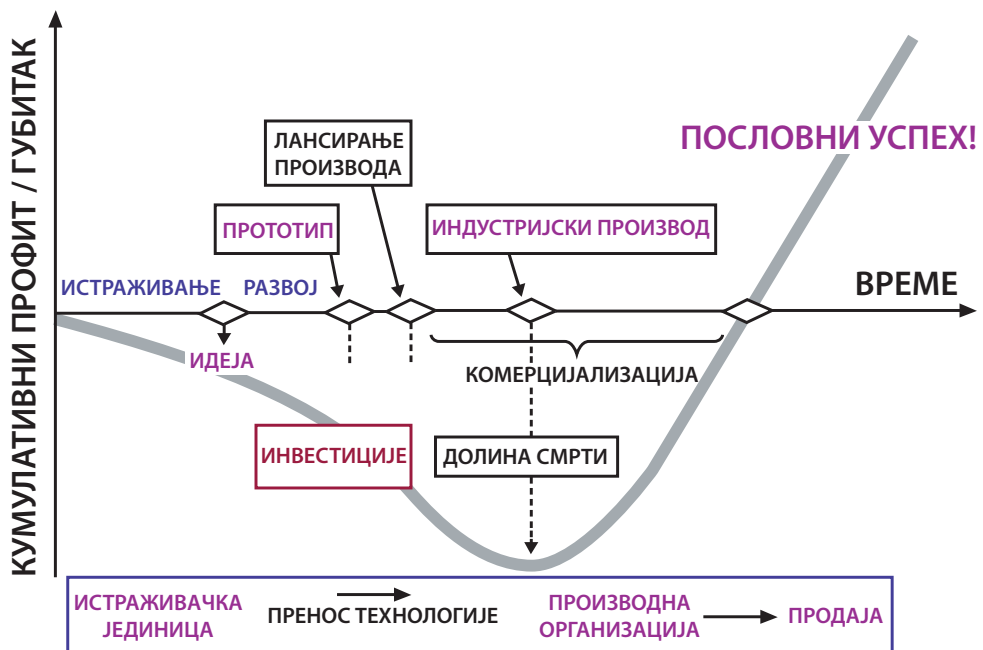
КУМУЛАТИВНИ ПРОФИТ / ГУБИТАК

ПОСЛОВНИ УСПЕХ!

ЛАНСИРАЊЕ ПРОИЗВОДА

ПРОТОТИП

ИНДУСТРИЈСКИ ПРОИЗВОД

ИСТРАЖИВАЊЕ

РАЗВОЈ

ВРЕМЕ

ИДЕЈА

КОМЕРЦИЈАЛИЗАЦИЈА

ИНВЕСТИЦИЈЕ

ДОЛИНА СМРТИ

ИСТРАЖИВАЧКА ЈЕДИНИЦА

ПРЕНОС ТЕХНОЛОГИЈЕ

ПРОИЗВОДНА ОРГАНИЗАЦИЈА

ПРОДАЈА